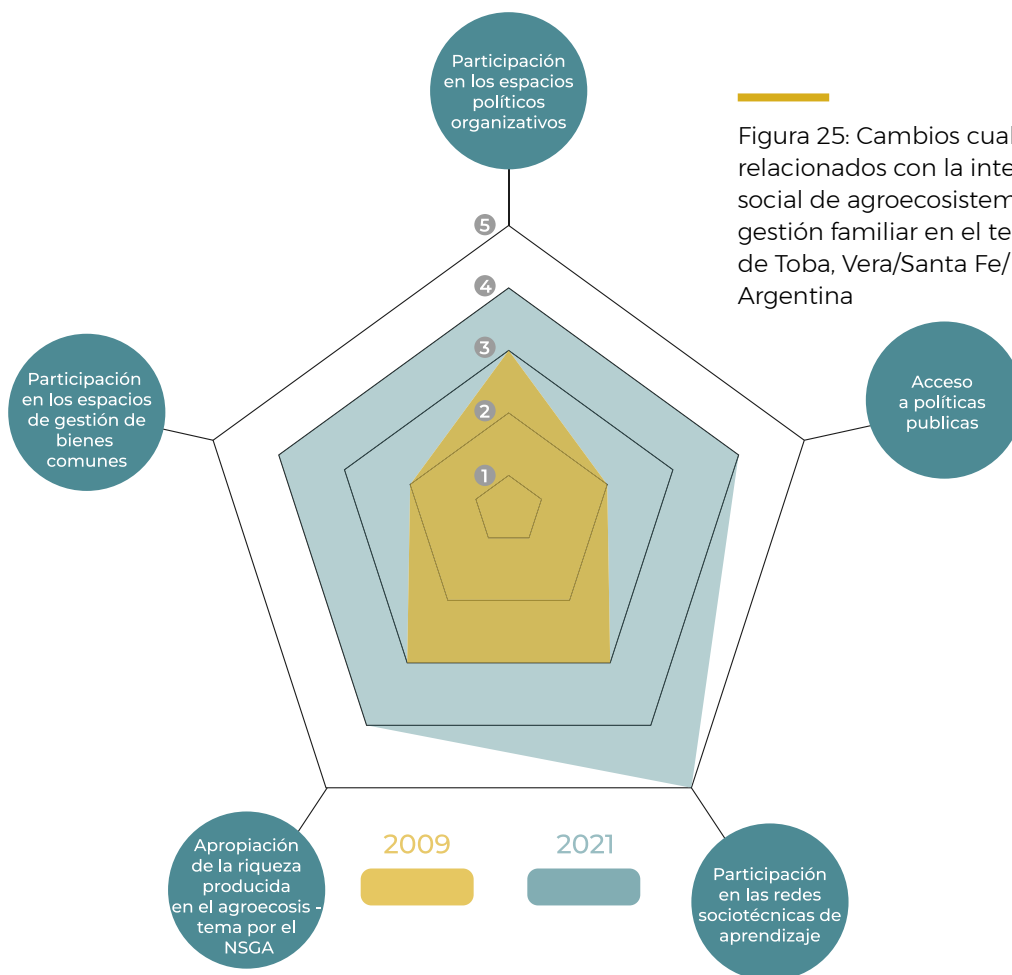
Participación en los espacios políticos organizativos

Figura 25: Cambios cual relacionados con la inte social de agroecosistem gestión familiar en el te de Toba, Vera/Santa Fe/ Argentina

5
4
3
2
1

Participación en los espacios de gestión de bienes comunes

Acceso a políticas publicas

Apropiación de la riqueza producida en el agroecosis - tema por el NSGA

2009

2021

Participación en las redes sociotécnicas de aprendizaje